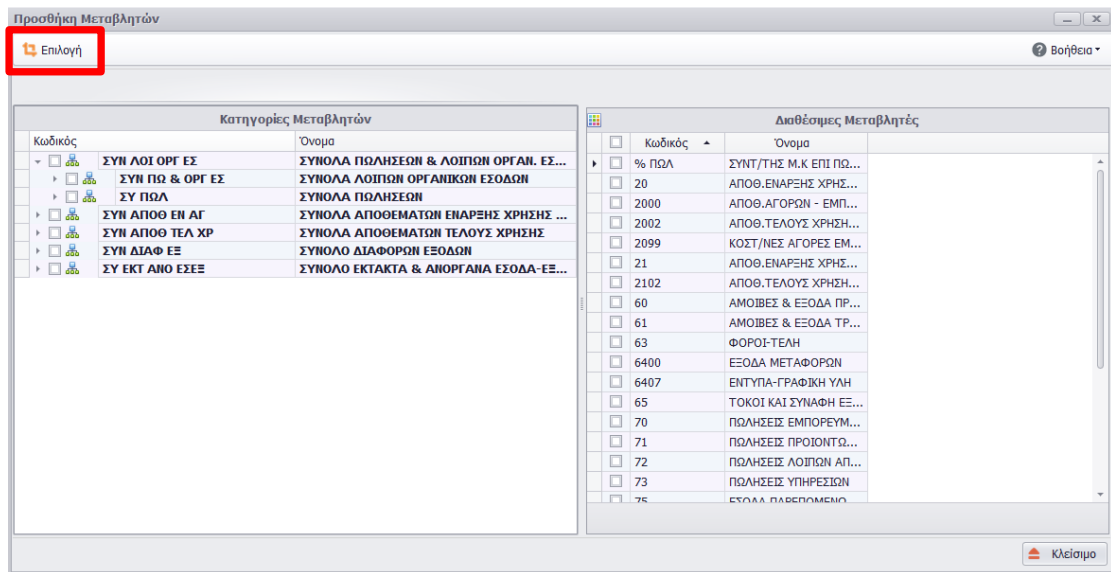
Προσθήκη Μεταβλητών

Επιλογή

Βοήθεια

Κατηγορίες Μεταβλητών

| Κωδικός | Όνομα |
|---|---|
| ΣΥΝ ΛΟΙ ΟΡΓ ΕΣ | ΣΥΝΟΛΑ ΠΩΛΗΣΕΩΝ & ΛΟΙΠΩΝ ΟΡΓΑΝ. ΕΣ... |
| ΣΥΝ ΠΩ & ΟΡΓ ΕΣ | ΣΥΝΟΛΑ ΛΟΙΠΩΝ ΟΡΓΑΝΙΚΩΝ ΕΣΟΔΩΝ |
| ΣΥ ΠΩΛ | ΣΥΝΟΛΑ ΠΩΛΗΣΕΩΝ |
| ΣΥΝ ΑΠΟΘ ΕΝ ΑΓ | ΣΥΝΟΛΑ ΑΠΟΘΕΜΑΤΩΝ ΕΝΑΡΞΗΣ ΧΡΗΣΗΣ ... |
| ΣΥΝ ΑΠΟΘ ΤΕΛ ΧΡ | ΣΥΝΟΛΑ ΑΠΟΘΕΜΑΤΩΝ ΤΕΛΟΥΣ ΧΡΗΣΗΣ |
| ΣΥΝ ΔΙΑΦ ΕΞ | ΣΥΝΟΛΟ ΔΙΑΦΟΡΩΝ ΕΞΟΔΩΝ |
| ΣΥ ΕΚΤ ΑΝΟ ΕΣΕΞ | ΣΥΝΟΛΟ ΕΚΤΑΚΤΑ & ΑΝΟΡΓΑΝΑ ΕΣΟΔΑ-ΕΞ... |

Διαθέσιμες Μεταβλητές

| Κωδικός | Όνομα |
|---|---|
| % ΠΩΛ | ΣΥΝΤ/ΤΗΣ Μ.Κ ΕΠΙ ΠΩ... |
| 20 | ΑΠΟΘ.ΕΝΑΡΞΗΣ ΧΡΗΣ... |
| 2000 | ΑΠΟΘ.ΑΓΟΡΩΝ - ΕΜΠ... |
| 2002 | ΑΠΟΘ.ΤΕΛΟΥΣ ΧΡΗΣΗ... |
| 2099 | ΚΟΣΤ/ΝΕΣ ΑΓΟΡΕΣ ΕΜ... |
| 21 | ΑΠΟΘ.ΕΝΑΡΞΗΣ ΧΡΗΣ... |
| 2102 | ΑΠΟΘ.ΤΕΛΟΥΣ ΧΡΗΣΗ... |
| 60 | ΑΜΟΙΒΕΣ & ΕΞΟΔΑ ΠΡ... |
| 61 | ΑΜΟΙΒΕΣ & ΕΞΟΔΑ ΤΡ... |
| 63 | ΦΟΡΟΙ-ΤΕΛΗ |
| 6400 | ΕΞΟΔΑ ΜΕΤΑΦΟΡΩΝ |
| 6407 | ΕΝΤΥΠΑ-ΓΡΑΦΙΚΗ ΥΛΗ |
| 65 | ΤΟΚΟΙ ΚΑΙ ΣΥΝΑΦΗ ΕΞ... |
| 70 | ΠΩΛΗΣΕΙΣ ΕΜΠΟΡΕΥΜ... |
| 71 | ΠΩΛΗΣΕΙΣ ΠΡΟΙΟΝΤΩ... |
| 72 | ΠΩΛΗΣΕΙΣ ΛΟΙΠΩΝ ΑΠ... |
| 73 | ΠΩΛΗΣΕΙΣ ΥΠΗΡΕΣΙΩΝ |
| 75 | ΕΣΟΔΑ ΠΑΡΕΠΟΜΕΝΩ... |

Κλείσιμο